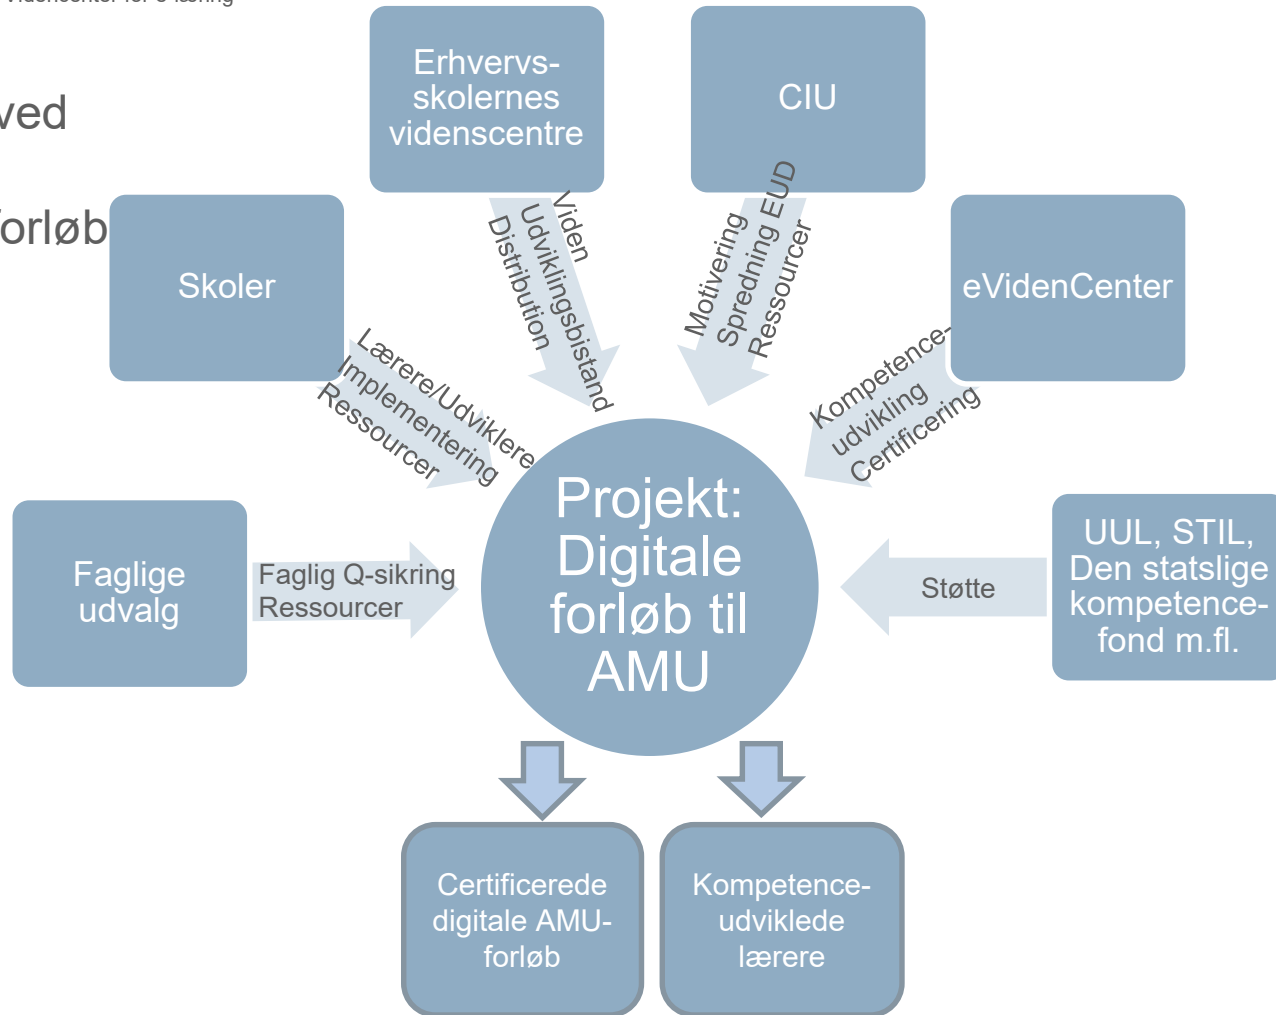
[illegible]

ved

forløb

Erhvervsskolernes videnscentre

Viden
Udviklingsbistand
Distribution

CIU

Motivering
Spredning EUD
Ressourcer

Skoler

Lærere/Udviklere
Implementering
Ressourcer

eVidenCenter

Kompetenceudvikling
Certificering

Faglige udvalg

Faglig Q-sikring
Ressourcer

Projekt: Digitale forløb til AMU

Støtte

UUL, STIL, Den statslige kompetencefond m.fl.

Certificerede digitale AMU-forløb

Kompetenceudviklede lærere